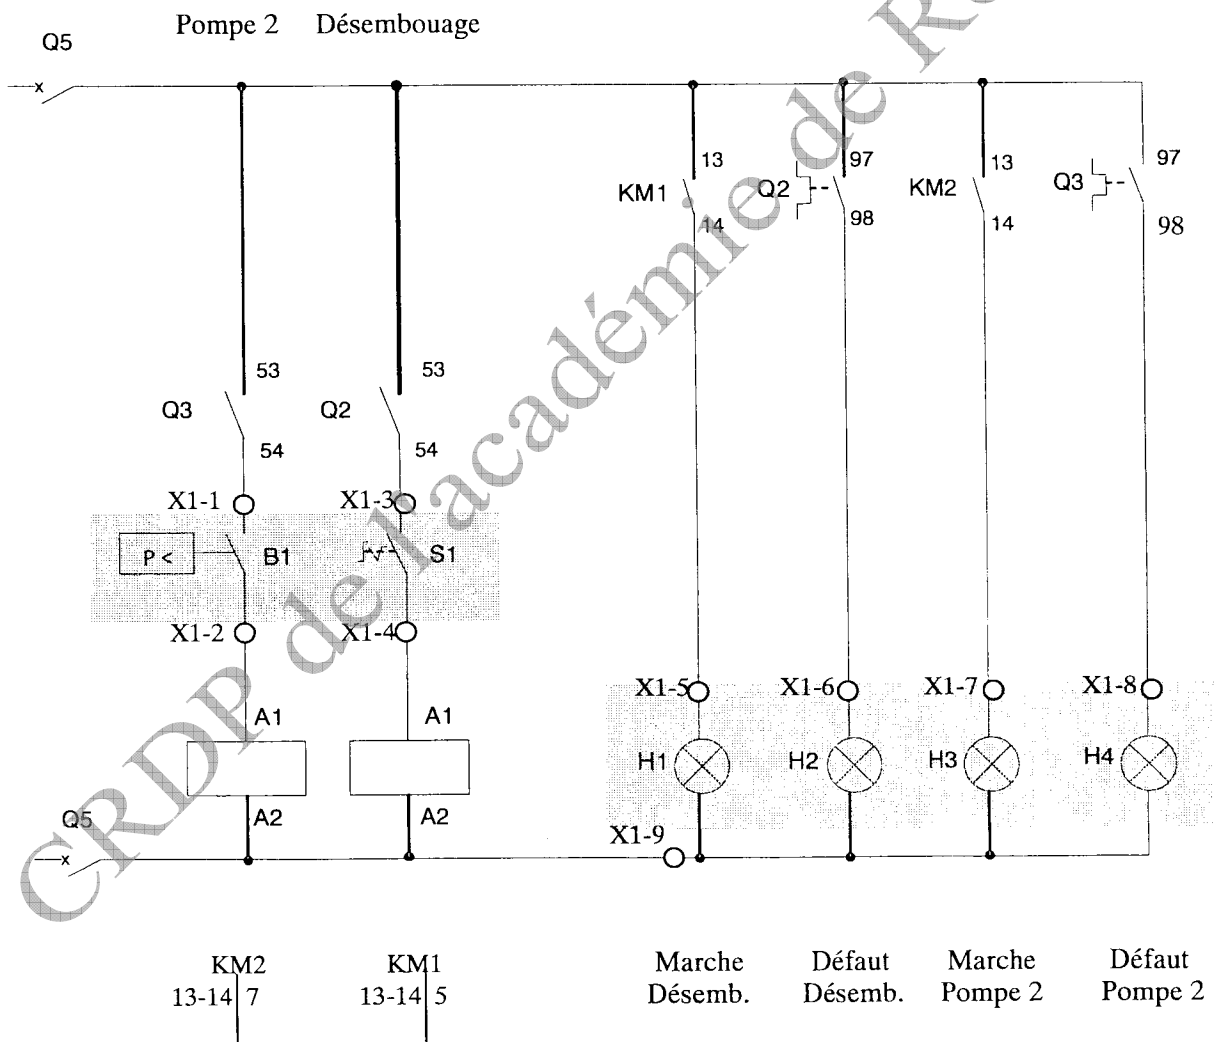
Pompe 2 Désembouage

Q5

13
97
13
97
KM1
Q2
KM2
Q3
14
98
14
98

53
53
Q3
Q2
54
54
X1-1
X1-3
P <
B1
S1
X1-2
X1-4
X1-5
X1-6
X1-7
X1-8
A1
A1
H1
H2
H3
H4
Q5
A2
A2
X1-9

KM2
13-14 | 7
KM1
13-14 | 5
Marche Désemb.
Défaut Désemb.
Marche Pompe 2
Défaut Pompe 2

CRDP de l'académie de R